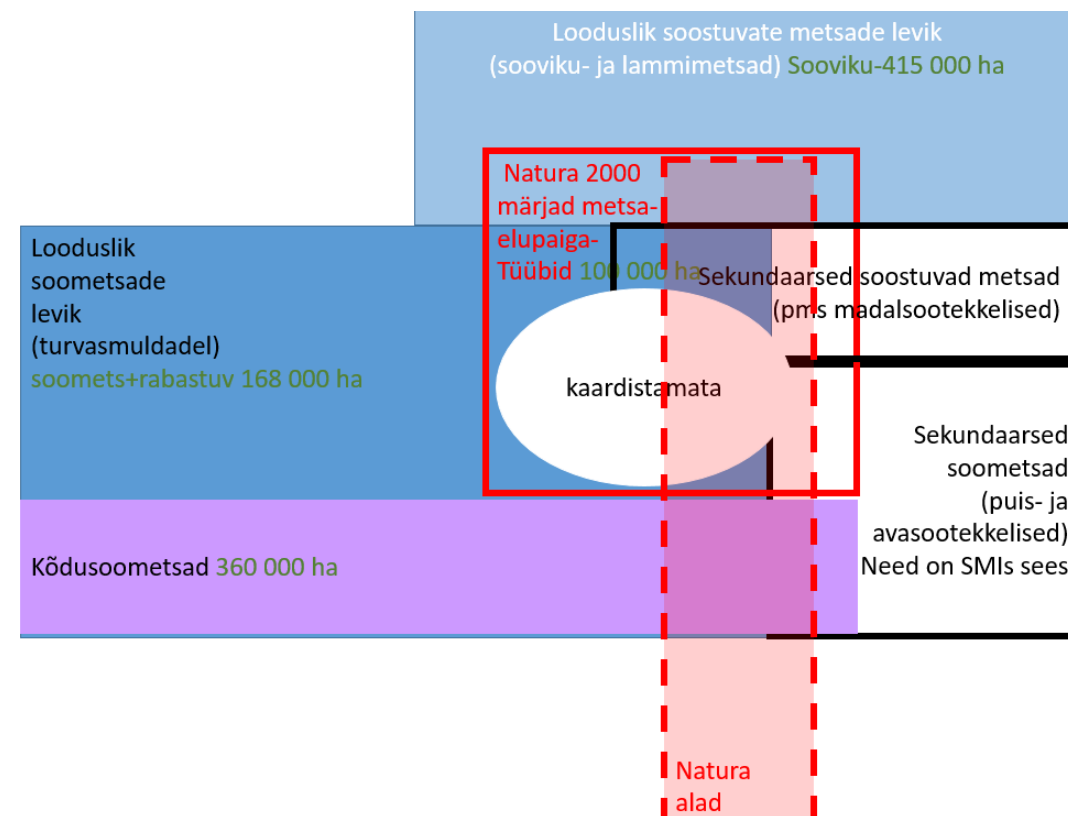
Looduslik soostuvate metsade levik (sooviku- ja lammimetsad) Sooviku-415 000 ha

Natura 2000 märjad metsaelupaigaTüübid 100 000 ha

Looduslik soometsade levik (turvasmuldadel) soomets+rabastuv 168 000 ha

Sekundaarsed soostuvad metsad (pms madalsootekkelised)

kaardistamata

Sekundaarsed soometsad (puis- ja avasootekkelised) Need on SMIs sees

Kõdusoometsad 360 000 ha

Natura alad